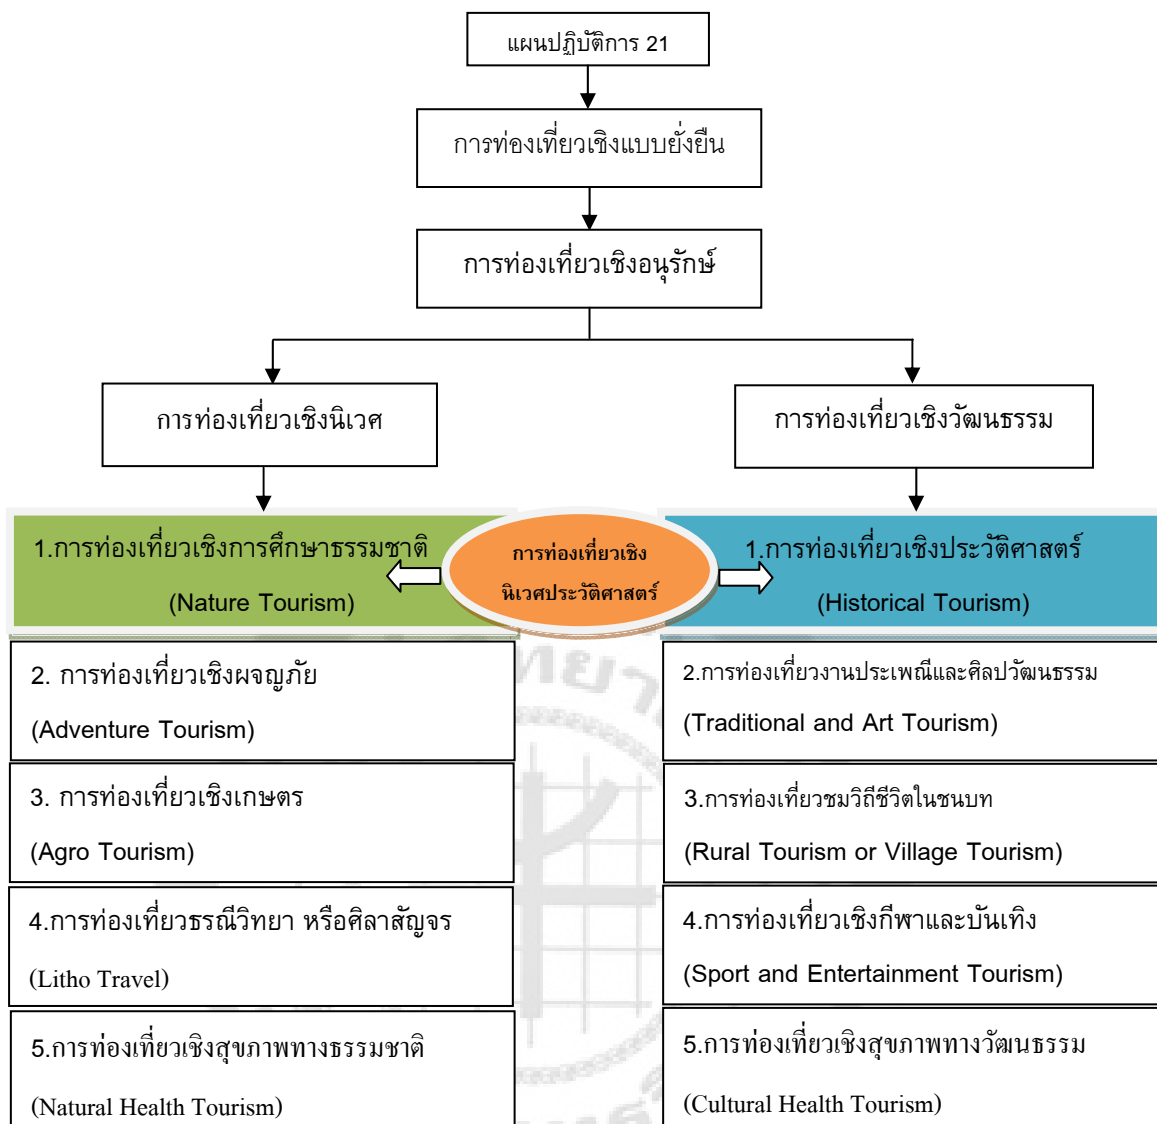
แผนปฏิบัติการ 21

การท่องเที่ยวเชิงแบบยั่งยืน

การท่องเที่ยวเชิงอนุรักษ์

การท่องเที่ยวเชิงนิเวศ

การท่องเที่ยวเชิงวัฒนธรรม

1.การท่องเที่ยวเชิงการศึกษาธรรมชาติ

(Nature Tourism)

การท่องเที่ยวเชิงนิเวศประวัติศาสตร์

1.การท่องเที่ยวเชิงประวัติศาสตร์

(Historical Tourism)

2. การท่องเที่ยวเชิงผจญภัย

(Adventure Tourism)

2.การท่องเที่ยวงานประเพณีและศิลปวัฒนธรรม

(Traditional and Art Tourism)

3. การท่องเที่ยวเชิงเกษตร

(Agro Tourism)

3.การท่องเที่ยวชมวิถีชีวิตในชนบท

(Rural Tourism or Village Tourism)

4.การท่องเที่ยวธรณีวิทยา หรือศิลาสัญจร

(Litho Travel)

4.การท่องเที่ยวเชิงกีฬาและบันเทิง

(Sport and Entertainment Tourism)

5.การท่องเที่ยวเชิงสุขภาพทางธรรมชาติ

(Natural Health Tourism)

5.การท่องเที่ยวเชิงสุขภาพทางวัฒนธรรม

(Cultural Health Tourism)